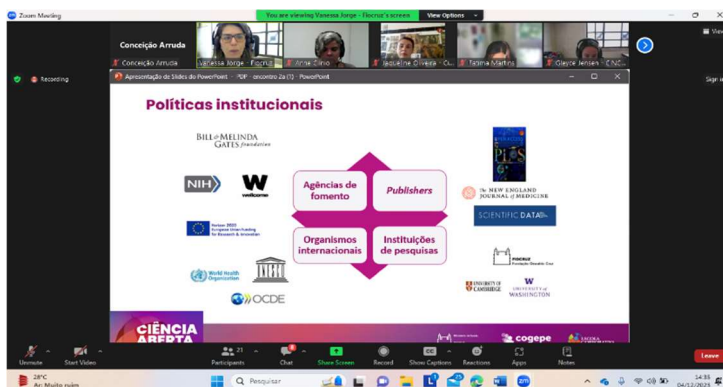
Zoom Meeting
You are viewing Vanessa Jorge - Fiocruz's screen
View Options
Conceição Arruda
Conceição Arruda
Vanessa Jorge - Fiocruz
Anne Clinio
Jaqueline Oliveira - Ci...
Tatiana Martins
Gleyce Jentes - CNC...
View
Recording
Apresentação de Slides do PowerPoint - PDF - encontro 2a (1) - PowerPoint
Políticas institucionais
BILL & MELINDA GATES foundation
NIH
W wellcome
Horizon 2020 European Union Funding for Research & Innovation
World Health Organization
OCDE
Agências de fomento
Publishers
Organismos internacionais
Instituições de pesquisas
PLOS
The NEW ENGLAND JOURNAL of MEDICINE
SCIENTIFIC DATA
FIOCRUZ Fundação Oswaldo Cruz
UNIVERSITY OF CAMBRIDGE
W UNIVERSITY of WASHINGTON
CIÊNCIA ABERTA
cogepe
Unmute
Start Video
Participants 21
Chat
Share Screen
Record
Show Captions
Reactions
Apps
Notes
Leave
28°C Ar: Muito ruim
Pesquisar
14:55 04/12/2023
Sign